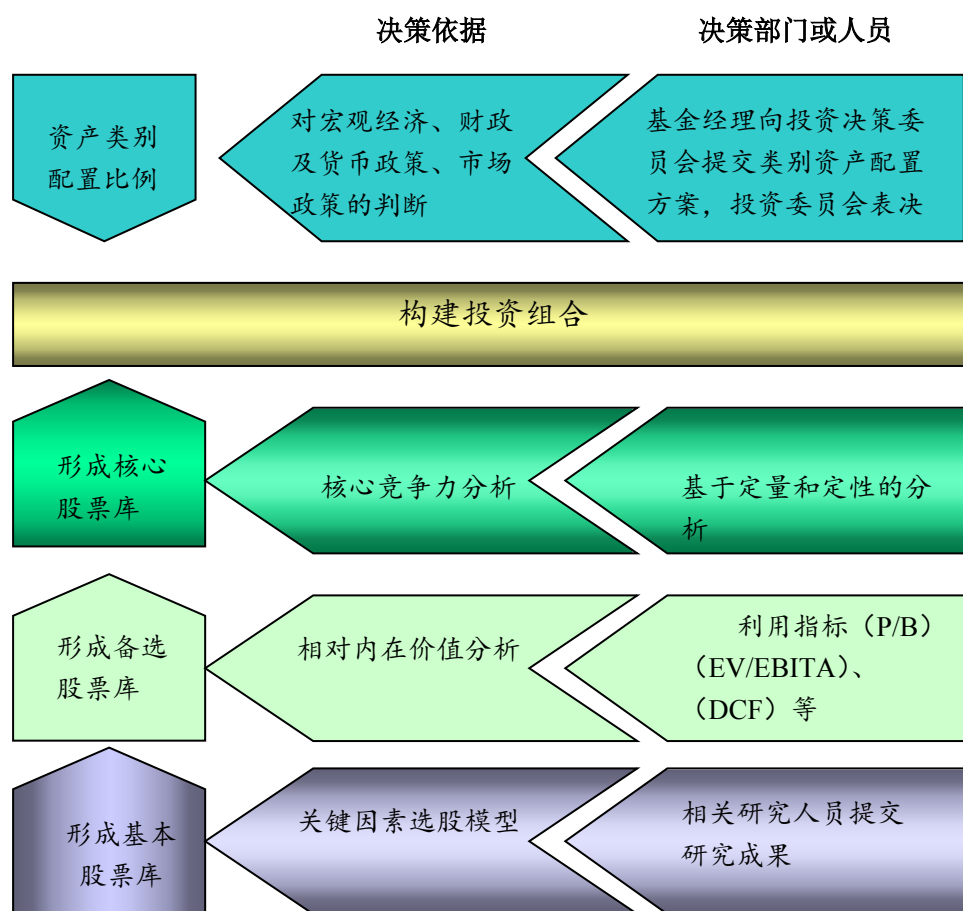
决策依据

决策部门或人员

资产类别配置比例

对宏观经济、财政及货币政策、市场政策的判断

基金经理向投资决策委员会提交类别资产配置方案，投资委员会表决

构建投资组合

形成核心股票库

核心竞争力分析

基于定量和定性的分析

形成备选股票库

相对内在价值分析

利用指标（P/B）（EV/EBITA）、（DCF）等

形成基本股票库

关键因素选股模型

相关研究人员提交研究成果